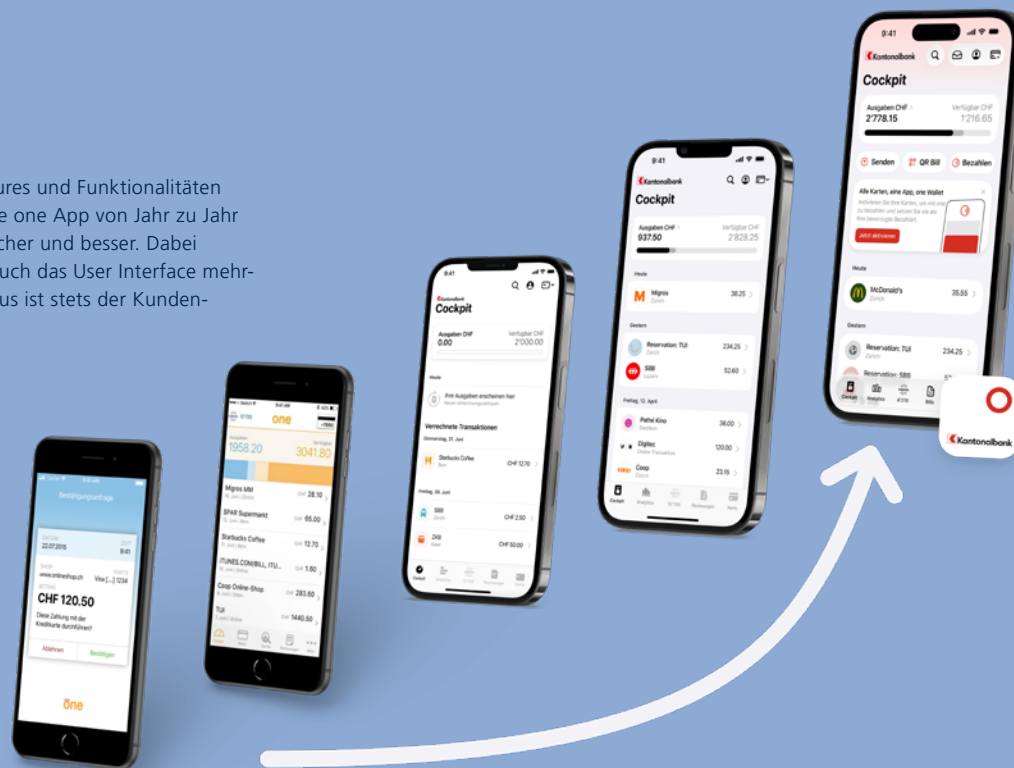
ures und Funktionalitäten e one App von Jahr zu Jahr cher und besser. Dabei uch das User Interface mehr- us ist stets der Kunden-

Bestätigungsanfrage

22.07.2015

9:41

www.onlineshop.ch

Visa [...] 1234

CHF 120.50

Diese Zahlung mit der Kreditkarte durchführen?

Ablehnen

Bestätigen

one

one

1958.20

3041.80

Migros MM

CHF 28.10

SPAR Supermarkt

CHF 65.00

Starbucks Coffee

CHF 12.70

ITUNES.COM/BILL, ITU...

CHF 1.60

Coop Online-Shop

CHF 283.60

TUI

CHF 1440.50

9:41

Kantonalbank

Cockpit

Ausgaben CHF

0.00

Verfügbar CHF

2'000.00

Heute

Ihre Ausgaben erscheinen hier

Verrechnete Transaktionen

Donnerstag, 21. Juni

Starbucks Coffee

CHF 12.70

Freitag, 08. Juni

SBB

CHF 2.50

Zigi

CHF 50.00

Cockpit

9:41

Kantonalbank

Cockpit

Ausgaben CHF

937.50

Verfügbar CHF

2'828.25

Heute

Migros

Zürich

38.25

Gestern

Reservation: TUI

Zürich

234.25

SBB

Luzern

52.60

Freitag, 12. April

Pathé Kino

Dietlikon

36.00

Digitec

Online Transaktion

120.00

Coop

Zürich

23.15

Cockpit

9:41

Kantonalbank

Cockpit

Ausgaben CHF

2'778.15

Verfügbar CHF

1'216.65

Senden

QR Bill

Bezahlen

Alle Karten, eine App, eine Wallet

Jetzt aktivieren

Heute

McDonald's

Zürich

35.55

Gestern

Reservation: TUI

Zürich

234.25

Reservation: SBB

Cockpit

Kantonalbank